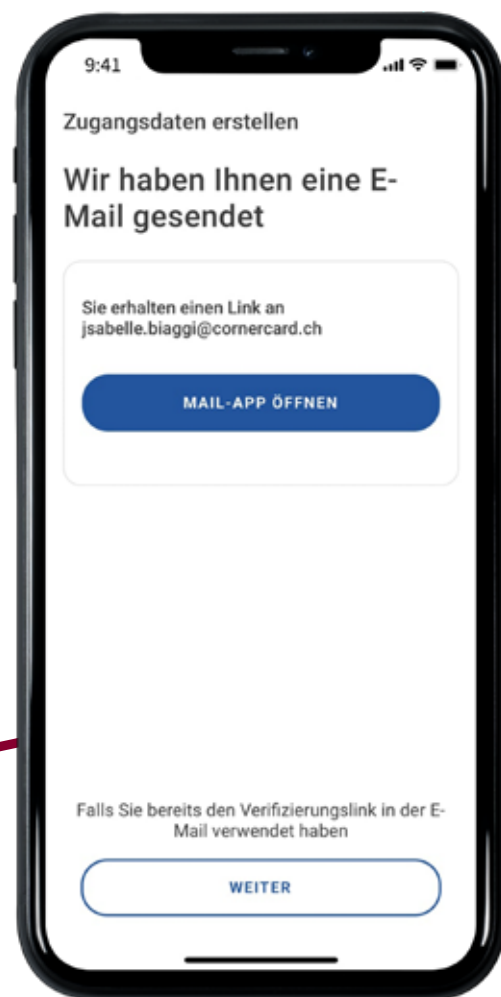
9:41

Zugangsdaten erstellen

Wir haben Ihnen eine E-Mail gesendet

Sie erhalten einen Link an jsabelle.biaggi@cornercard.ch

MAIL-APP ÖFFNEN

Falls Sie bereits den Verifizierungslink in der E-Mail verwendet haben

WEITER